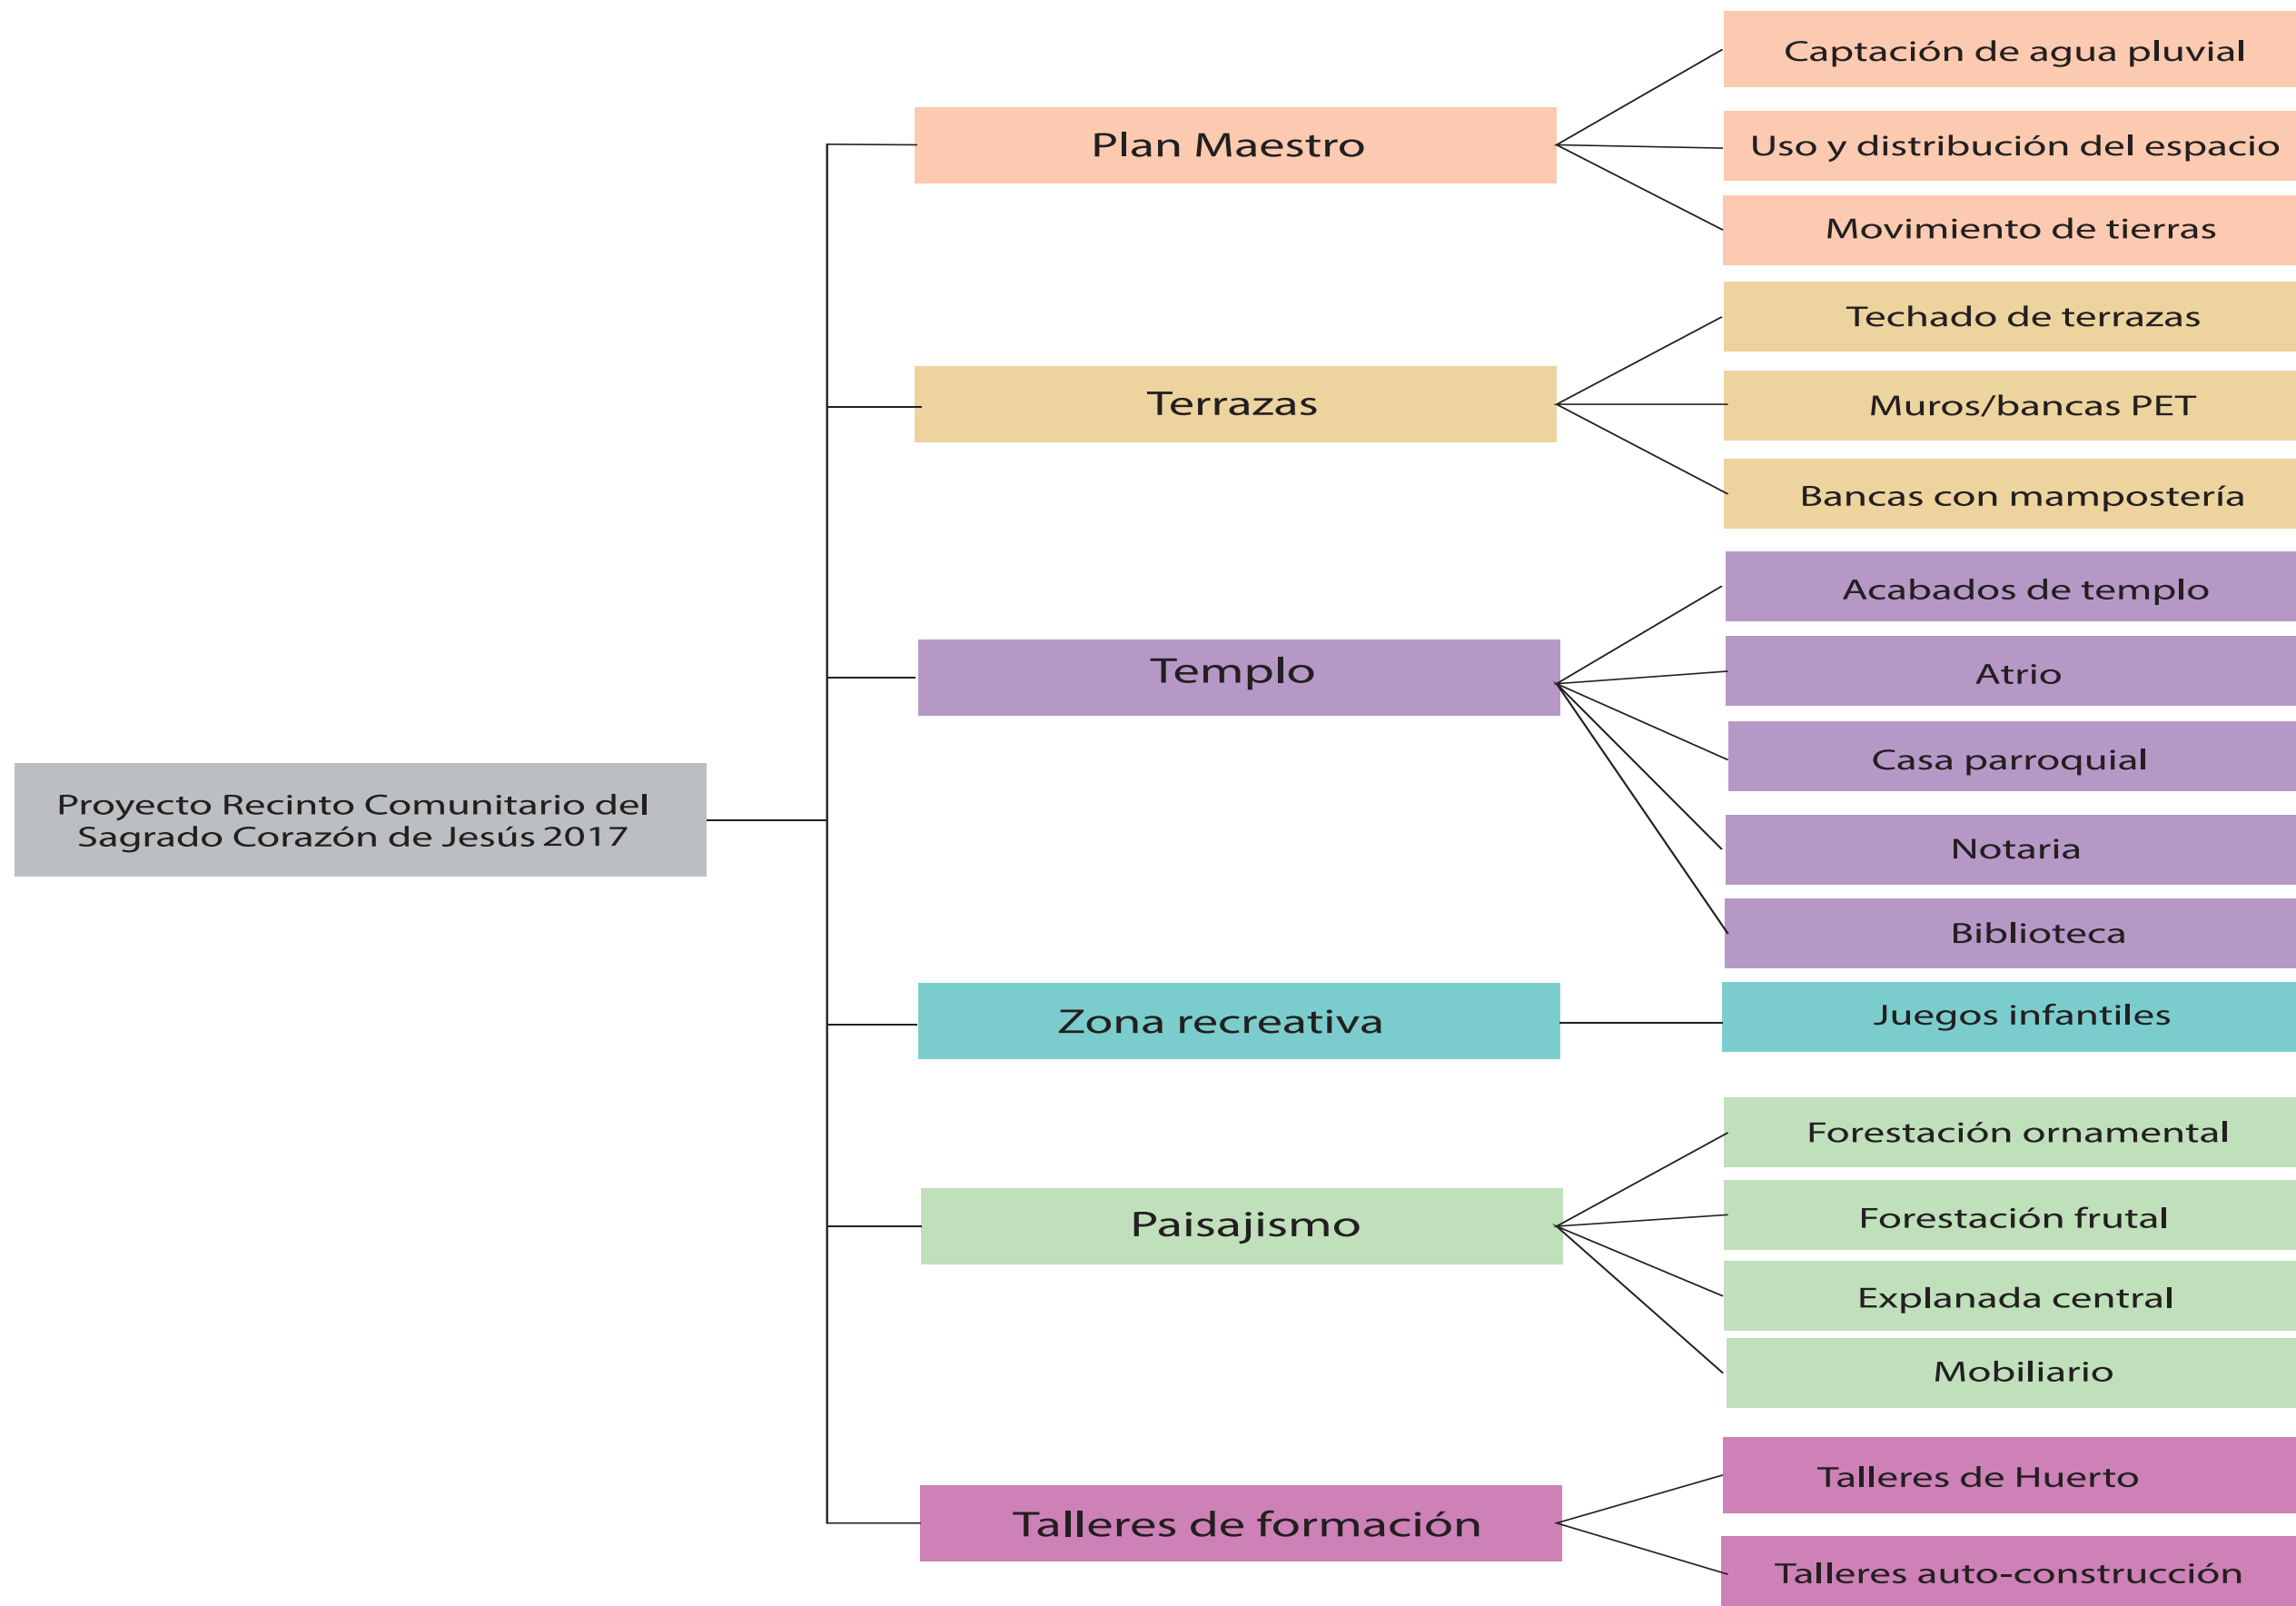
Proyecto Recinto Comunitario del Sagrado Corazón de Jesús 2017

Plan Maestro

Captación de agua pluvial

Uso y distribución del espacio

Movimiento de tierras

Terrazas

Techado de terrazas

Muros/bancas PET

Bancas con mampostería

Templo

Acabados de templo

Atrio

Casa parroquial

Notaria

Biblioteca

Zona recreativa

Juegos infantiles

Paisajismo

Forestación ornamental

Forestación frutal

Explanada central

Mobiliario

Talleres de formación

Talleres de Huerto

Talleres auto-construcción